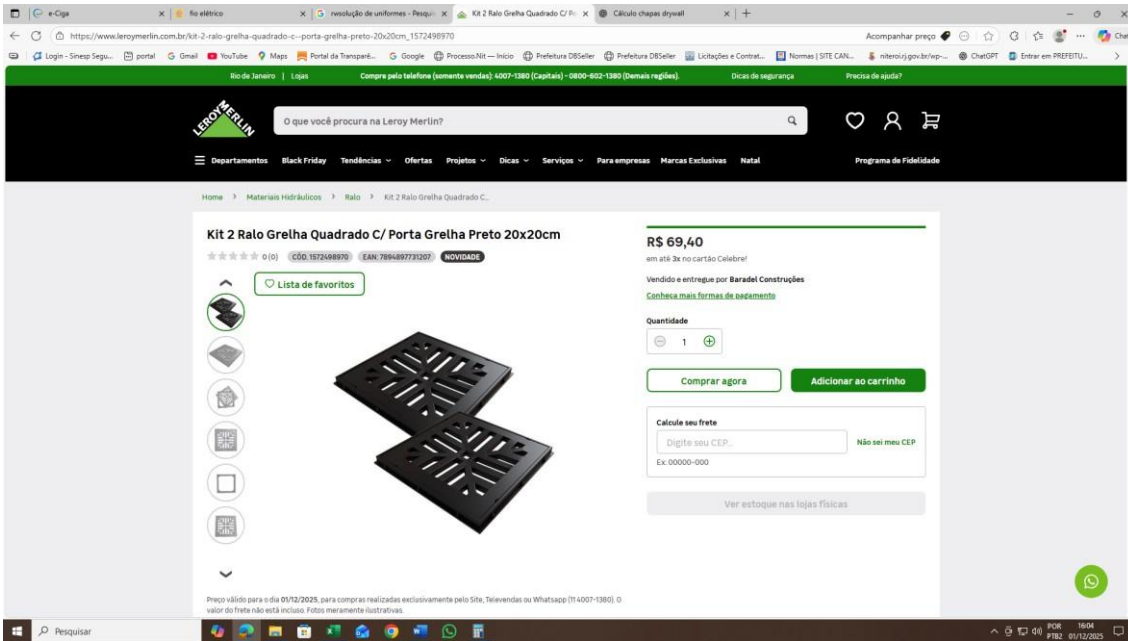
e-Ciga | fio elétrico | rwsolução de uniformes - Pesqu | Kit 2 Ralo Grelha Quadrado C/ Po | Cálculo chapas drywall

https://www.leroymerlin.com.br/kit-2-ralo-grelha-quadrado-c--porta-grelha-preto-20x20cm_1572498970

Acompanhar preço

Login - Sinesp Segu... | portal | Gmail | YouTube | Maps | Portal da Transparê... | Google | Processo.Nit — Início | Prefeitura DBSeller | Prefeitura DBSeller | Licitações e Contrat... | Normas | SITE CAN... | niteroi.rj.gov.br/wp-... | ChatGPT | Entrar em PREFEITU...

Rio de Janeiro | Lojas | Compre pelo telefone (somente vendas): 4007-1380 (Capitais) - 0800-602-1380 (Demais regiões). | Dicas de segurança | Precisa de ajuda?

LEROY MERLIN

O que você procura na Leroy Merlin?

Departamentos | Black Friday | Tendências | Ofertas | Projetos | Dicas | Serviços | Para empresas | Marcas Exclusivas | Natal | Programa de Fidelidade

Home > Materiais Hidráulicos > Ralo > Kit 2 Ralo Grelha Quadrado C...

Kit 2 Ralo Grelha Quadrado C/ Porta Grelha Preto 20x20cm

0 (0) CÓD. 1572498970 EAN: 7894897731207 NOVIDADE

Lista de favoritos

R$ 69,40
em até 3x no cartão Celebre!

Vendido e entregue por Baradel Construções
Conheça mais formas de pagamento

Quantidade
1

Comprar agora | Adicionar ao carrinho

Calcule seu frete
Digite seu CEP... | Não sei meu CEP
Ex. 00000-000

Ver estoque nas lojas físicas

Preço válido para o dia 01/12/2025, para compras realizadas exclusivamente pelo Site, Televendas ou Whatsapp (11 4007-1380). O valor do frete não está incluso. Fotos meramente ilustrativas.

Pesquisar

POR PTB2 16:04 01/12/2025